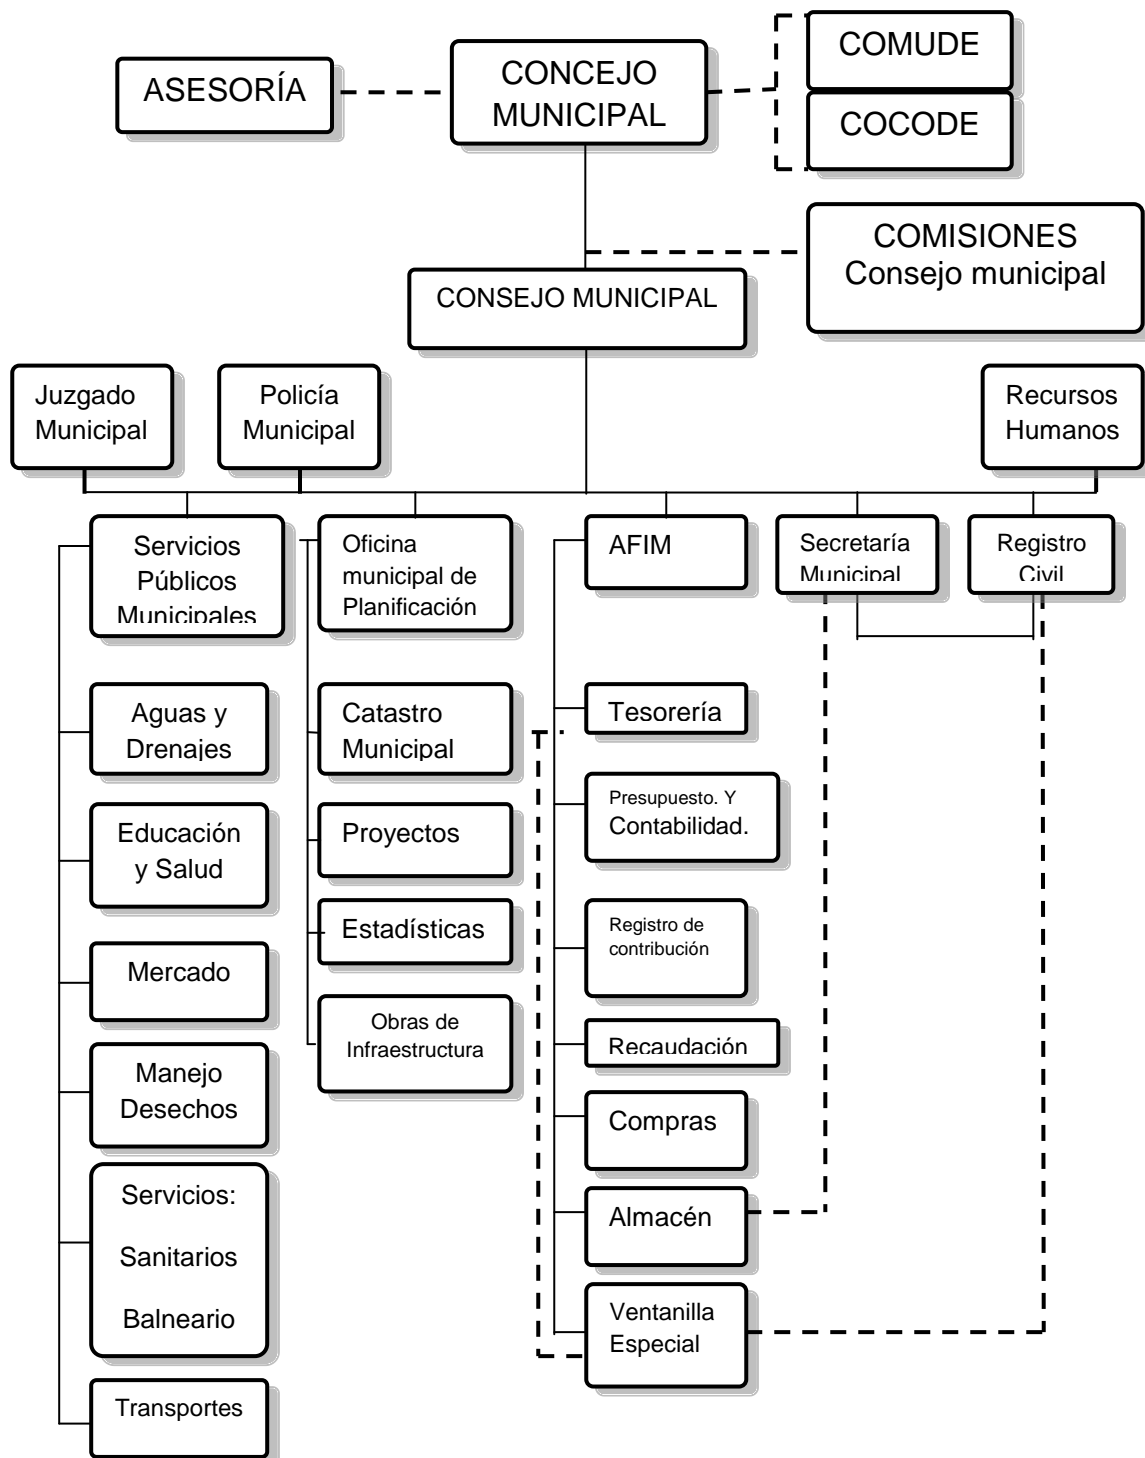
ASESORÍA

CONCEJO MUNICIPAL

COMUDE

COCODE

COMISIONES Consejo municipal

CONSEJO MUNICIPAL

Juzgado Municipal

Policía Municipal

Recursos Humanos

Servicios Públicos Municipales

Oficina municipal de Planificación

AFIM

Secretaría Municipal

Registro Civil

Aguas y Drenajes

Educación y Salud

Mercado

Manejo Desechos

Servicios: Sanitarios Balneario

Transportes

Catastro Municipal

Proyectos

Estadísticas

Obras de Infraestructura

Tesorería

Presupuesto. Y Contabilidad.

Registro de contribución

Recaudación

Compras

Almacén

Ventanilla Especial